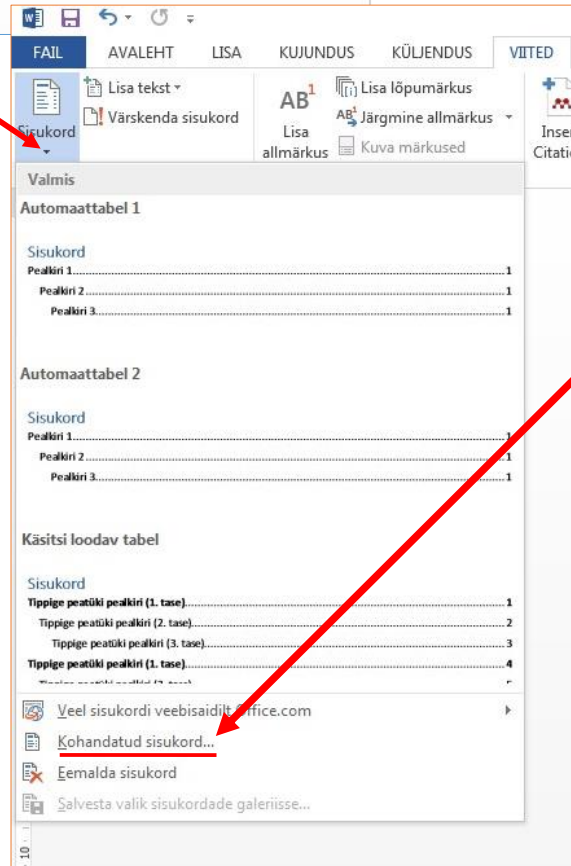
FAIL AVALEHT LISA KUJUNDUS KÜLJENDUS VIITED

Sisukord

Lisa tekst

Värskenda sisukord

Lisa allmärkus

Lisa lõpumärkus

Järgmine allmärkus

Kuva märkused

Inser Citatio

Valmis

Automaattabel 1

Sisukord

Pealkiri 1.......1

Pealkiri 2.......1

Pealkiri 3.......1

Automaattabel 2

Sisukord

Pealkiri 1.......1

Pealkiri 2.......1

Pealkiri 3.......1

Käsitsi loodav tabel

Sisukord

Tippige peatüki pealkiri (1. tase).......1

Tippige peatüki pealkiri (2. tase).......2

Tippige peatüki pealkiri (3. tase).......3

Tippige peatüki pealkiri (1. tase).......4

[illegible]

Veel sisukordi veebisaidilt Office.com

Kohandatud sisukord...

Eemalda sisukord

Salvesta valik sisukordade galeriisse...

10